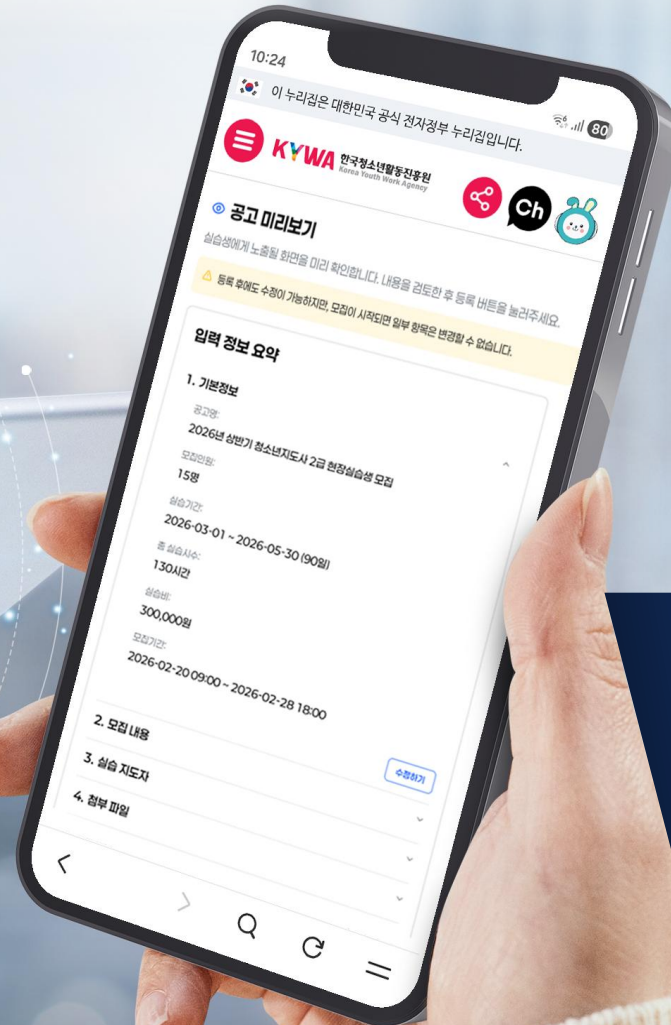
10:24

이 누리집은 대한민국 공식 전자정부 누리집입니다.

80

KYWA 한국청소년활동진흥원 Korea Youth Work Agency

Ch

공고 미리보기

실습생에게 노출될 화면을 미리 확인합니다. 내용을 검토한 후 등록 버튼을 눌러주세요.

등록 후에도 수정이 가능하지만, 모집이 시작되면 일부 항목은 변경할 수 없습니다.

입력 정보 요약

1. 기본정보

공고명:
2026년 상반기 청소년지도사 2급 현장실습생 모집

모집인원:
15명

실습기간:
2026-03-01 ~ 2026-05-30 (90일)

총 실습시수:
130시간

실습비:
300,000원

모집기간:
2026-02-20 09:00 ~ 2026-02-28 18:00

2. 모집 내용

3. 실습 지도자

수정하기

4. 첨부 파일